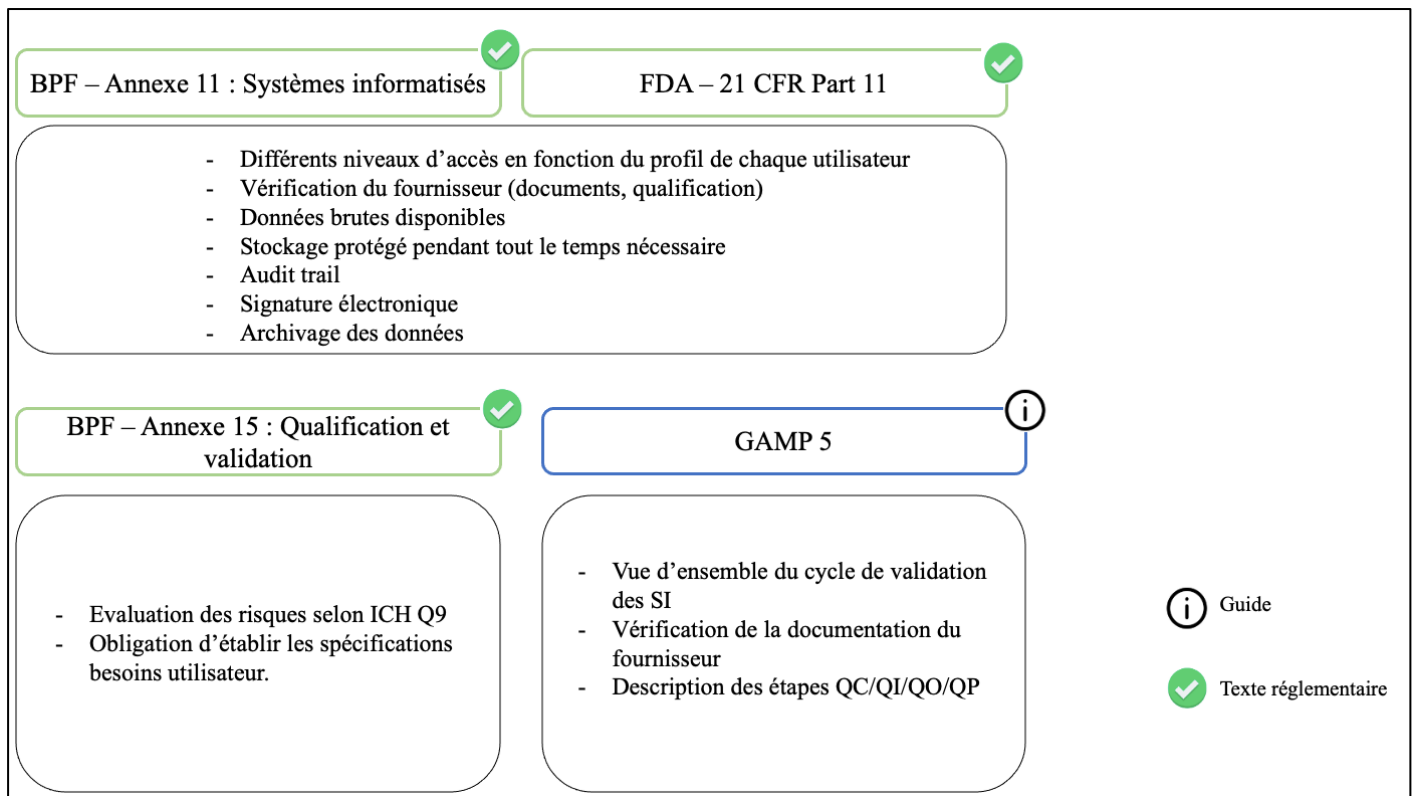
BPF – Annexe 11 : Systèmes informatisés

FDA – 21 CFR Part 11

- Différents niveaux d’accès en fonction du profil de chaque utilisateur
- Vérification du fournisseur (documents, qualification)
- Données brutes disponibles
- Stockage protégé pendant tout le temps nécessaire
- Audit trail
- Signature électronique
- Archivage des données

BPF – Annexe 15 : Qualification et validation

GAMP 5

- Evaluation des risques selon ICH Q9
- Obligation d’établir les spécifications besoins utilisateur.

- Vue d’ensemble du cycle de validation des SI
- Vérification de la documentation du fournisseur
- Description des étapes QC/QI/QO/QP

Guide

Texte réglementaire